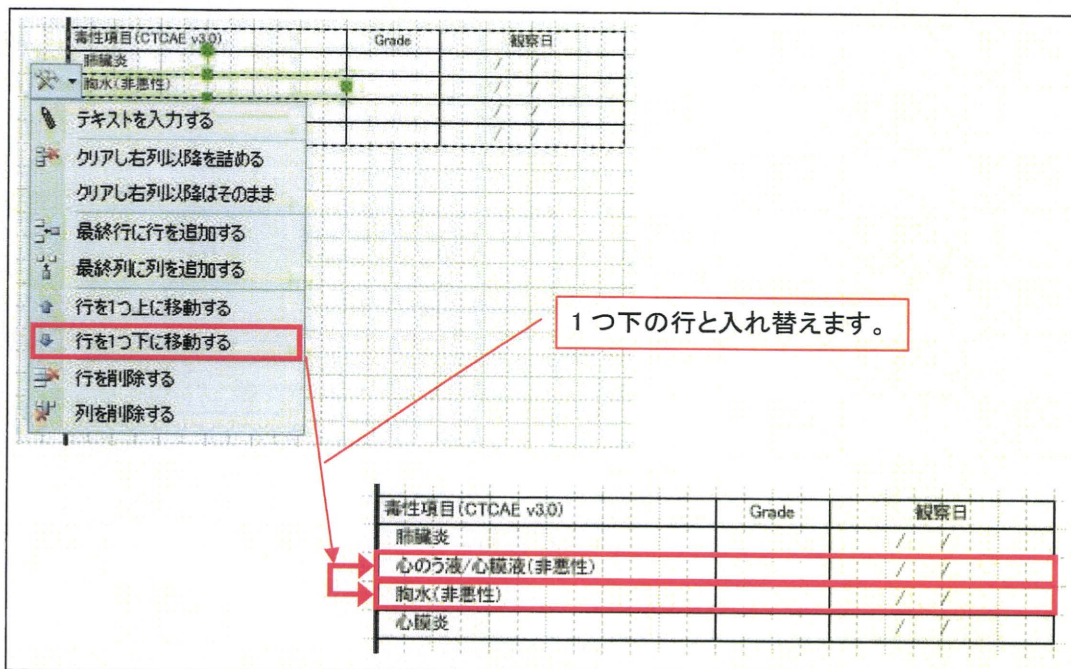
| 毒性項目(CTCAE v3.0) | Grade | 観察日 |
|---|---|---|
| 肺臓炎 | | / / |
| 胸水(非悪性) | | / / |
| | | / / |
| | | / / |

テキストを入力する
クリアし右列以降を詰める
クリアし右列以降はそのまま
最終行に行を追加する
最終列に列を追加する
行を1つ上に移動する
行を1つ下に移動する
行を削除する
列を削除する

1つ下の行と入れ替えます。

| 毒性項目(CTCAE v3.0) | Grade | 観察日 |
|---|---|---|
| 肺臓炎 | | / / |
| 心のう液/心膜液(非悪性) | | / / |
| 胸水(非悪性) | | / / |
| 心膜炎 | | / / |